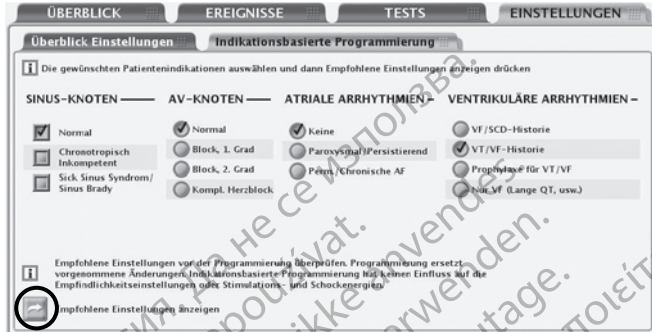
ÜBERBLICK | EREIGNISSE | TESTS | EINSTELLUNGEN

Überblick Einstellungen | Indikationsbasierte Programmierung

Die gewünschten Patientenindikationen auswählen und dann Empfohlene Einstellungen anzeigen drücken

SINUS-KNOTEN
Normal
Chronotropisch Inkompetent
Sick Sinus Syndrom/ Sinus Brady

AV-KNOTEN
Normal
Block, 1. Grad
Block, 2. Grad
Kompl. Herzblock

ATRIALE ARRHYTHMIEN
Keine
Paroxysmal/Persistierend
Perm./Chronische AF

VENTRIKULÄRE ARRHYTHMIEN
VF/SCD-Historie
VT/VF-Historie
Prophylaxe für VT/VF
Nur VF (Lange QT, usw.)

Empfohlene Einstellungen vor der Programmierung überprüfen. Programmierung ersetzt vorgenommene Änderungen. Indikationsbasierte Programmierung hat keinen Einfluss auf die Empfindlichkeitseinstellungen oder Stimulations- und Schockenergien.

Empfohlene Einstellungen anzeigen